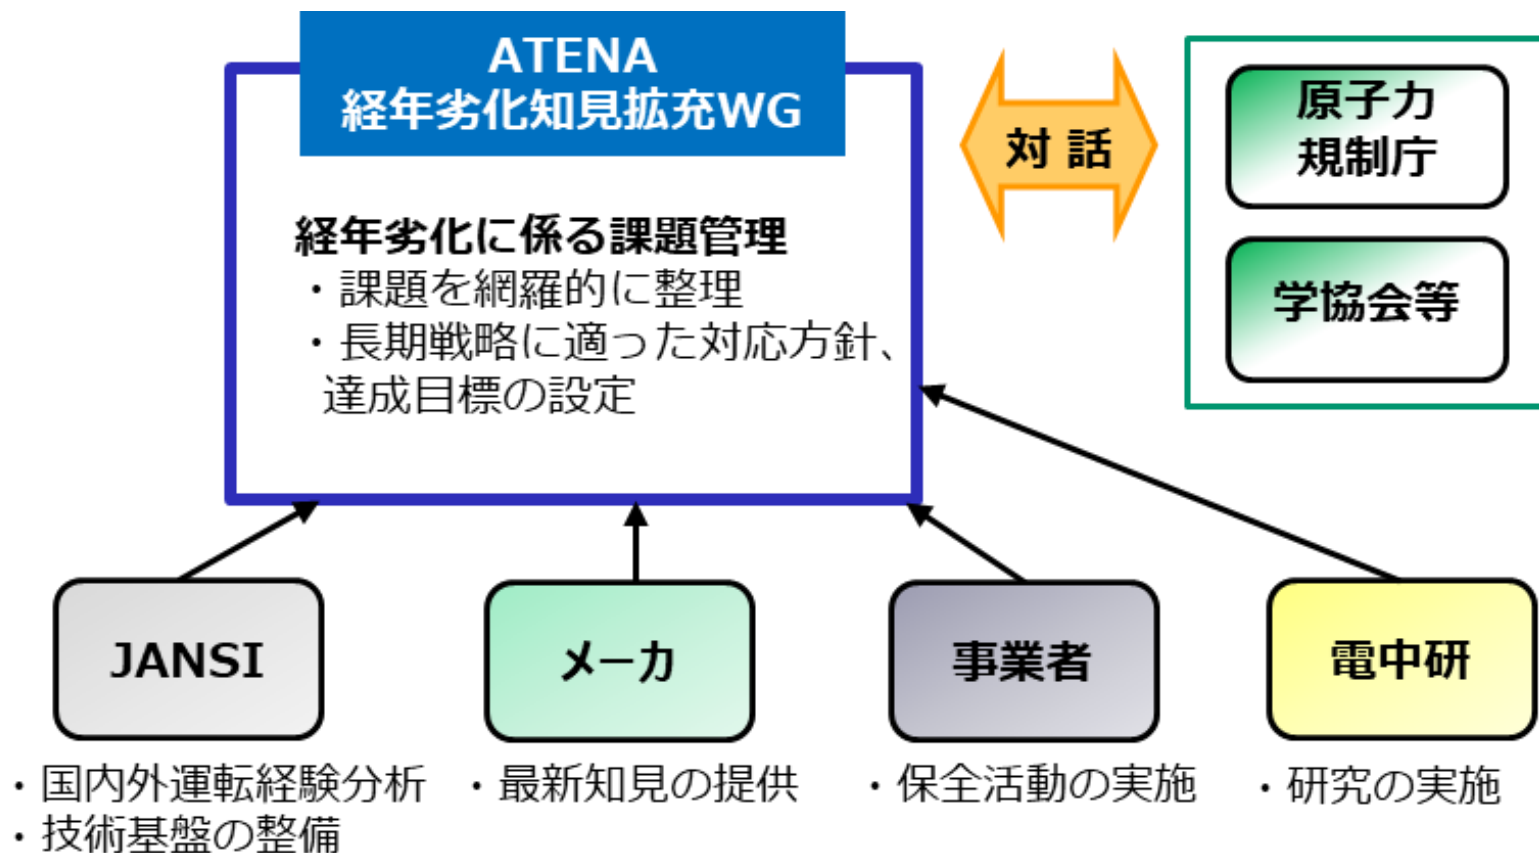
ATENA
経年劣化知見拡充WG

経年劣化に係る課題管理
・課題を網羅的に整理
・長期戦略に適った対応方針、達成目標の設定

対 話

原子力規制庁

学協会等

JANSI

メーカ

事業者

電中研

・国内外運転経験分析
・技術基盤の整備

・最新知見の提供

・保全活動の実施

・研究の実施